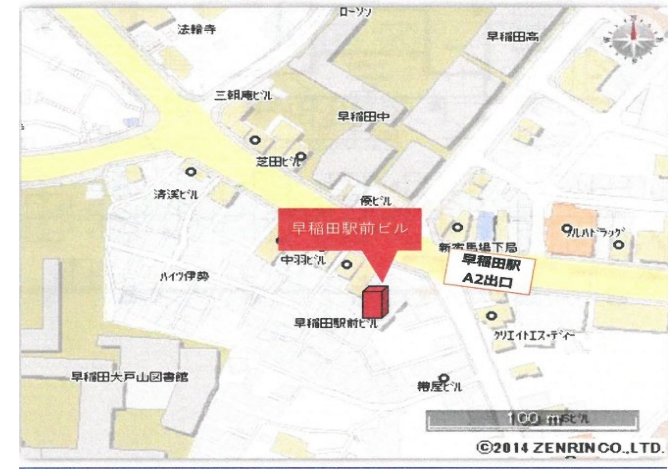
ローソン
法輪寺
早稲田高
三朝庵ビル
早稲田中
芝田ビル
清渓ビル
傑ビル
早稲田駅前ビル
新宿馬場下局
マルハトラッグ
中羽ビル
早稲田駅
A2出口
ハイツ伊勢
早稲田駅前ビル
クリエイトエス・ディー
早稲田大戸山図書館
梅屋ビル
100 m
©2014 ZENRIN CO.,LTD.